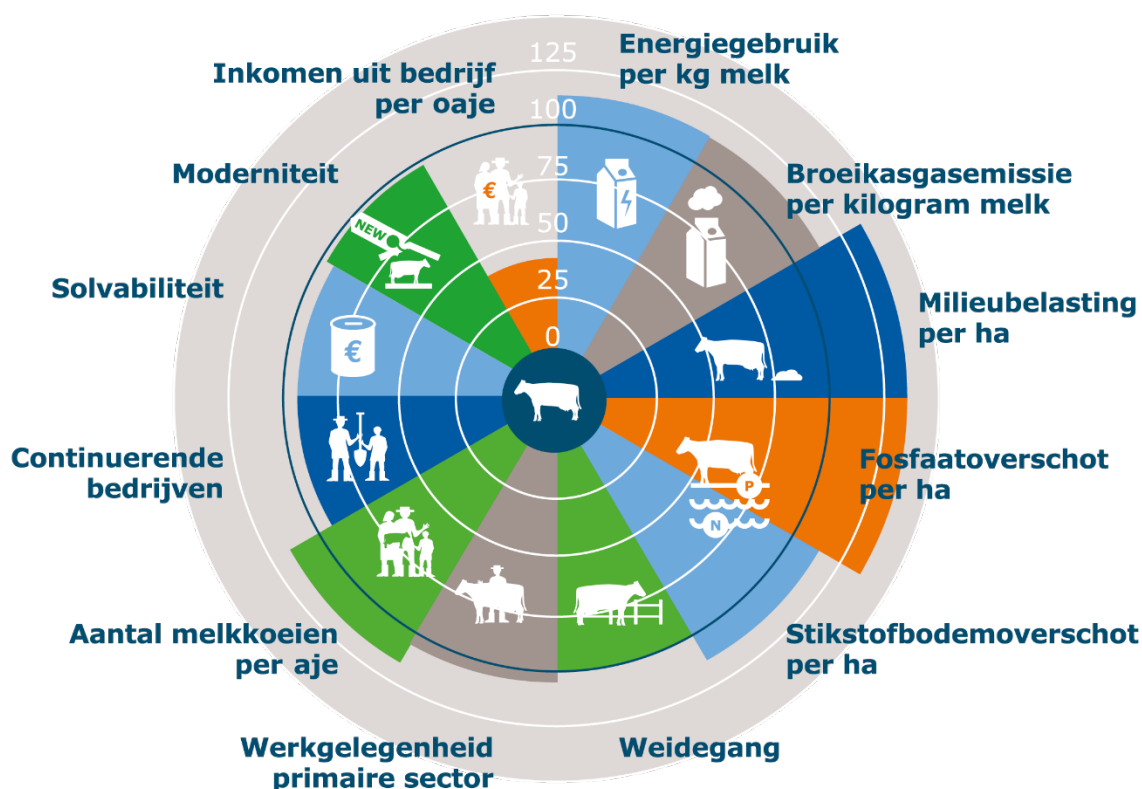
125
100
75
50
25
0

Energiegebruik per kg melk

Broeikasgasemissie per kilogram melk

Milieubelasting per ha

Fosfaatoverschot per ha

Stikstofbodemoverschot per ha

Weidegang

Werkgelegenheid primaire sector

Aantal melkkoeien per aje

Continuerende bedrijven

Solvabiliteit

Moderniteit

Inkomen uit bedrijf per oaje

NEW
€
€
P
N